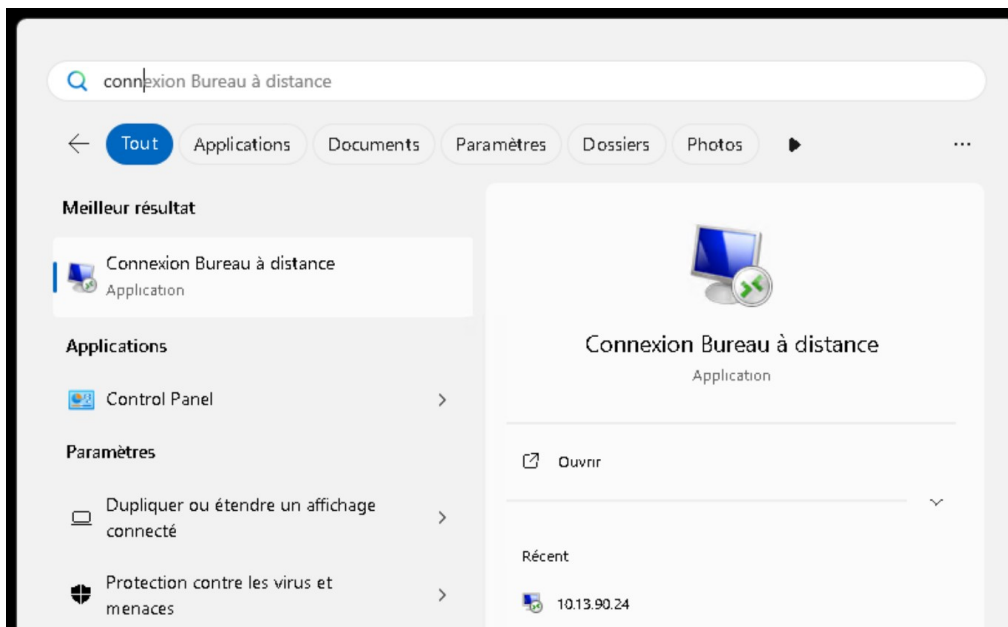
connexion Bureau à distance

Tout | Applications | Documents | Paramètres | Dossiers | Photos | ...

Meilleur résultat

Connexion Bureau à distance
Application

Applications

Control Panel

Paramètres

Dupliquer ou étendre un affichage connecté

Protection contre les virus et menaces

Connexion Bureau à distance
Application

Ouvrir

Récent

10.13.90.24